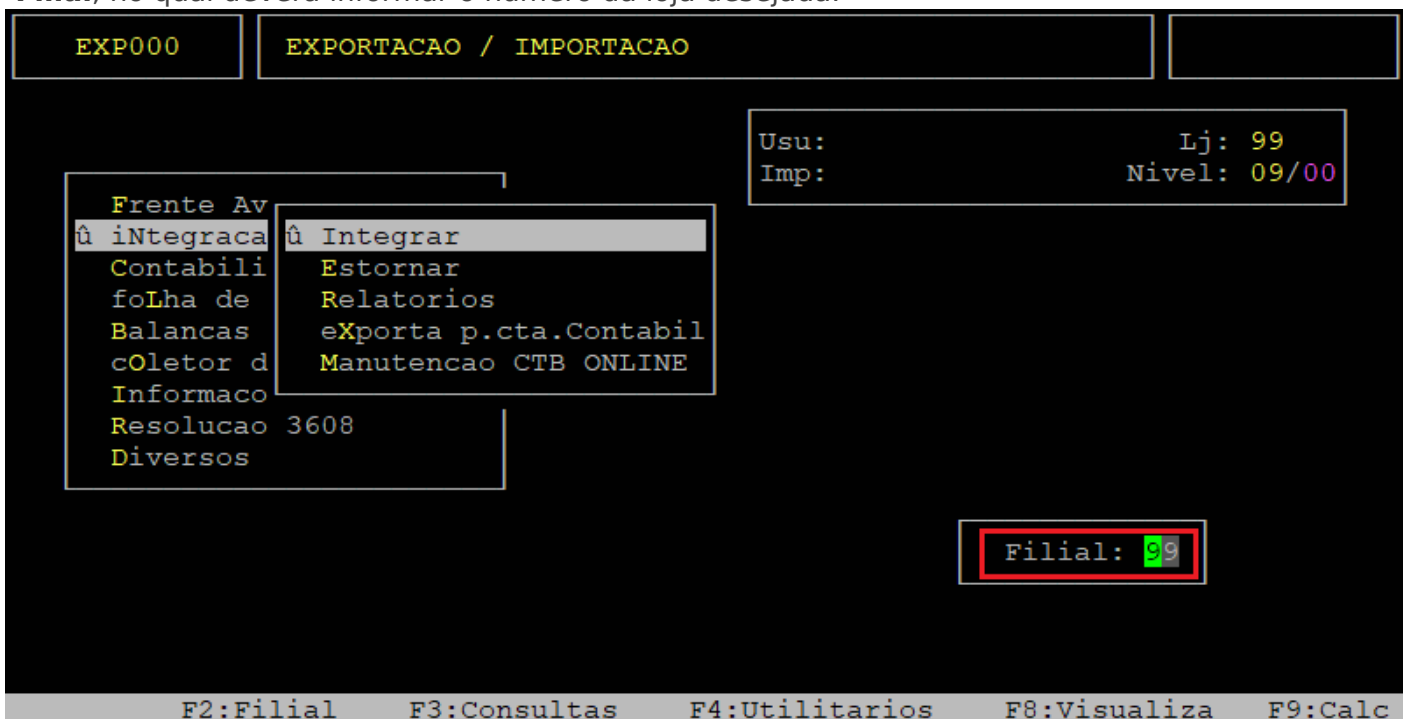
EXP000

EXPORTACAO / IMPORTACAO

Usu: Lj: 99
Imp: Nivel: 09/00

Frente Av
û iNtegraca
Contabili
foLha de
Balancas
cOletor d
Informaco
Resolucao 3608
Diversos

û Integrar
Estornar
Relatorios
eXporta p.cta.Contabil
Manutencao CTB ONLINE

Filial: 99

F2:Filial F3:Consultas F4:Utilitarios F8:Visualiza F9:Calc